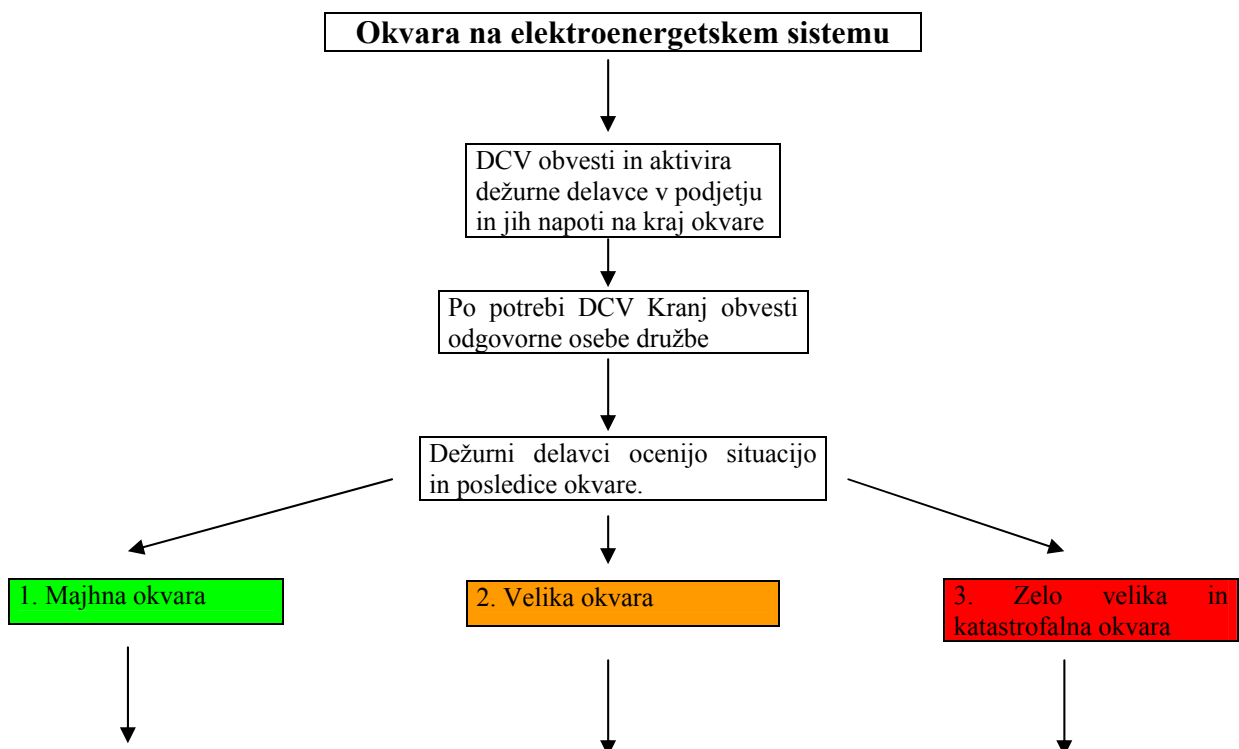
Okvara na elektroenergetskem sistemu

DCV obvesti in aktivira dežurne delavce v podjetju in jih napoti na kraj okvare

Po potrebi DCV Kranj obvesti odgovorne osebe družbe

Dežurni delavci ocenijo situacijo in posledice okvare.

1. Majhna okvara

2. Velika okvara

3. Zelo velika in katastrofalna okvara